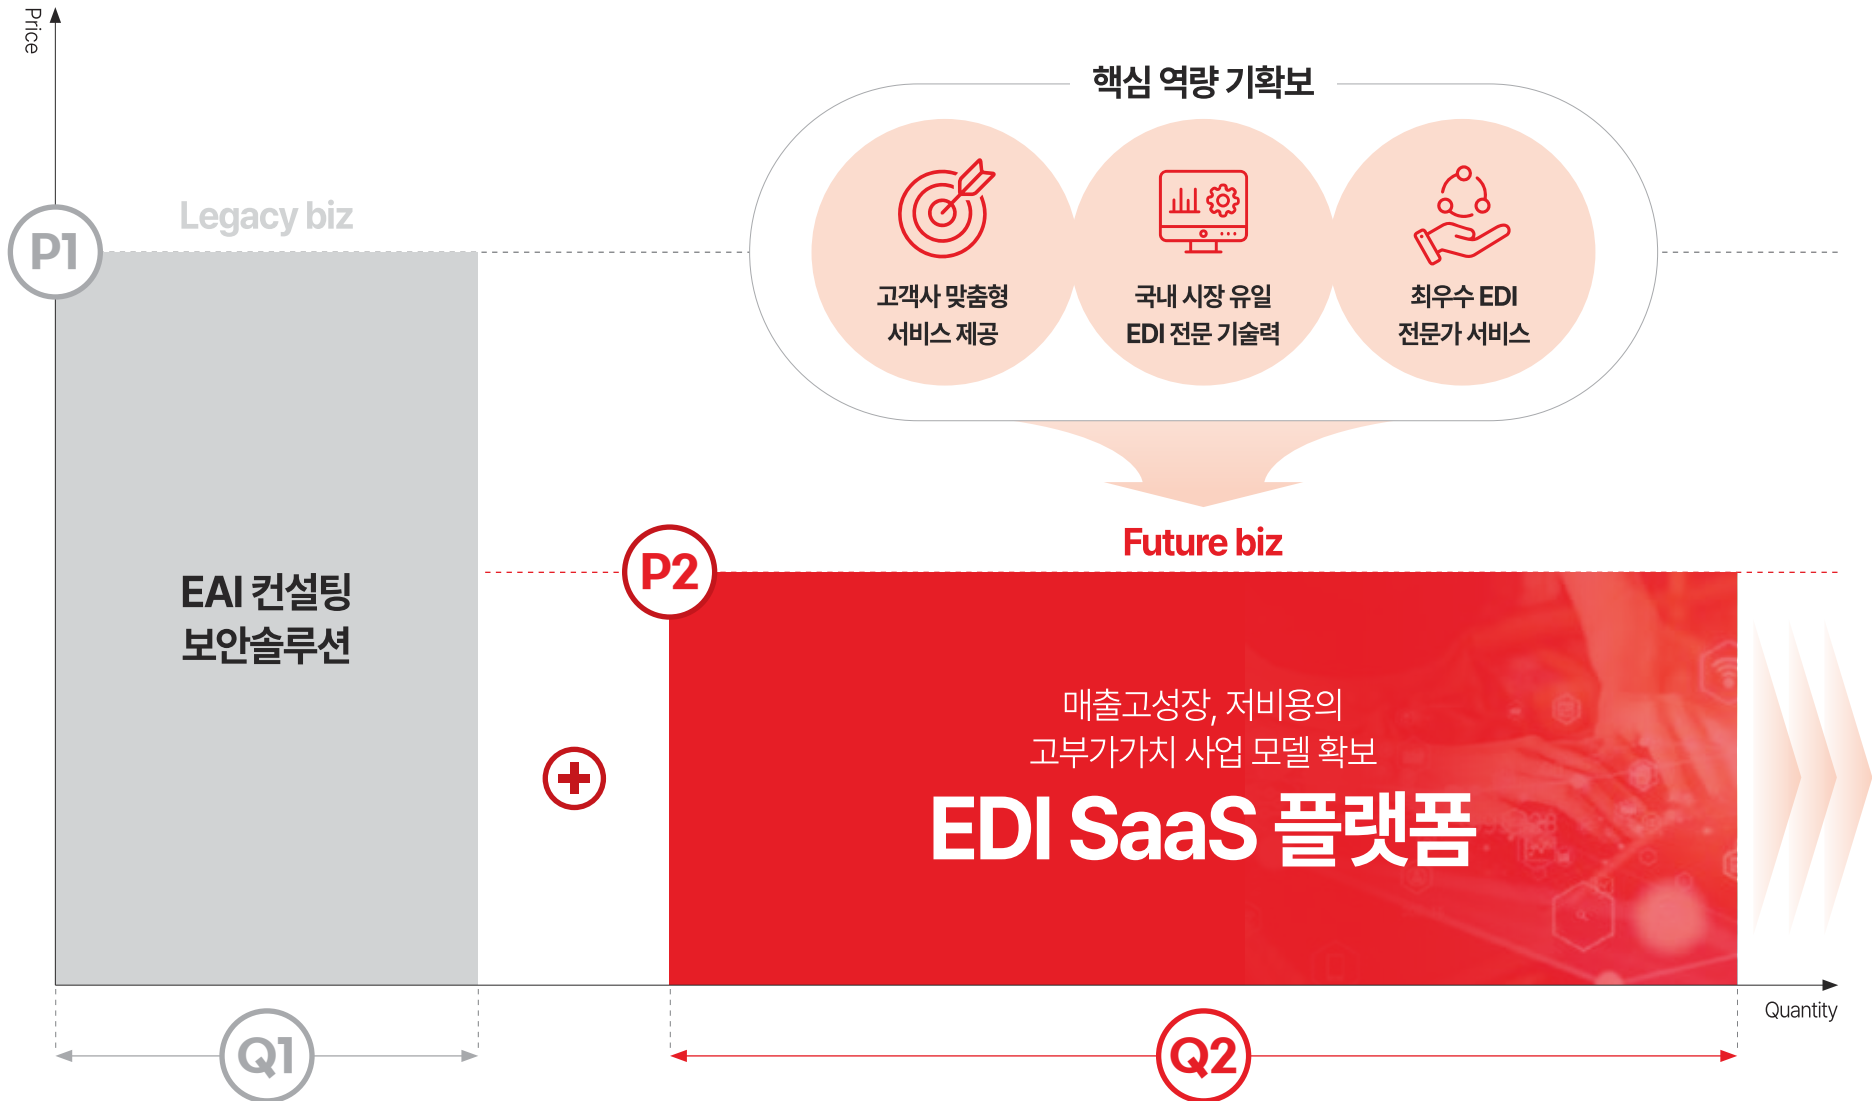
Price

핵심 역량 기확보

Legacy biz

P1

고객사 맞춤형
서비스 제공

국내 시장 유일
EDI 전문 기술력

최우수 EDI
전문가 서비스

Future biz

P2

EAI 컨설팅
보안솔루션

매출고성장, 저비용의
고부가가치 사업 모델 확보

EDI SaaS 플랫폼

Quantity

Q1

Q2